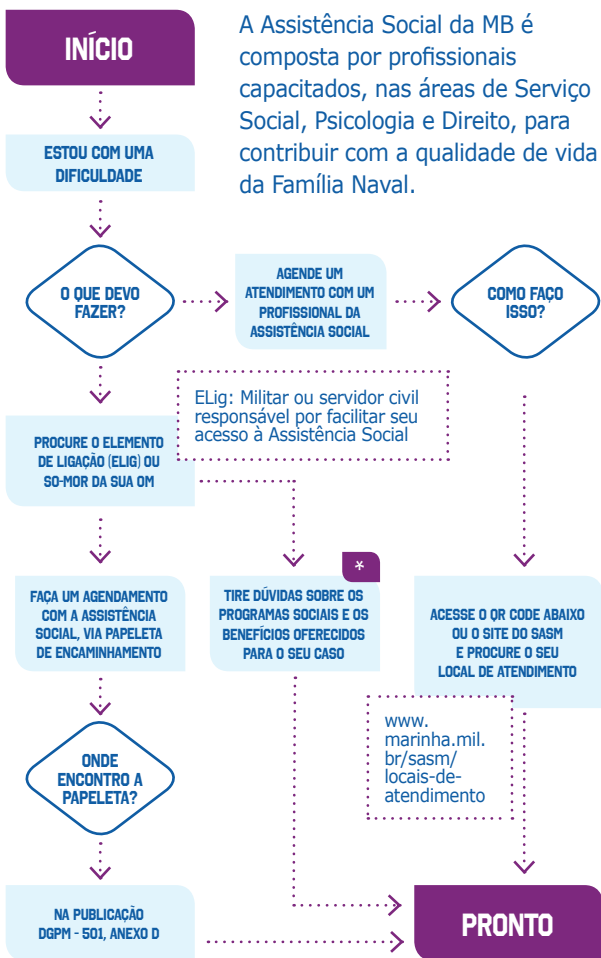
INÍCIO

A Assistência Social da MB é composta por profissionais capacitados, nas áreas de Serviço Social, Psicologia e Direito, para contribuir com a qualidade de vida da Família Naval.

ESTOU COM UMA DIFICULDADE

O QUE DEVO FAZER?

AGENDE UM ATENDIMENTO COM UM PROFISSIONAL DA ASSISTÊNCIA SOCIAL

COMO FAÇO ISSO?

ELig: Militar ou servidor civil responsável por facilitar seu acesso à Assistência Social

PROCURE O ELEMENTO DE LIGAÇÃO (ELIG) OU SO-MOR DA SUA OM

FAÇA UM AGENDAMENTO COM A ASSISTÊNCIA SOCIAL, VIA PAPELETA DE ENCAMINHAMENTO

*

TIRE DÚVIDAS SOBRE OS PROGRAMAS SOCIAIS E OS BENEFÍCIOS OFERECIDOS PARA O SEU CASO

ACESSE O QR CODE ABAIXO OU O SITE DO SASM E PROCURE O SEU LOCAL DE ATENDIMENTO

www.marinha.mil.br/sasm/locais-de-atendimento

ONDE ENCONTRO A PAPELETA?

NA PUBLICAÇÃO DGPM - 501, ANEXO D

PRONTO